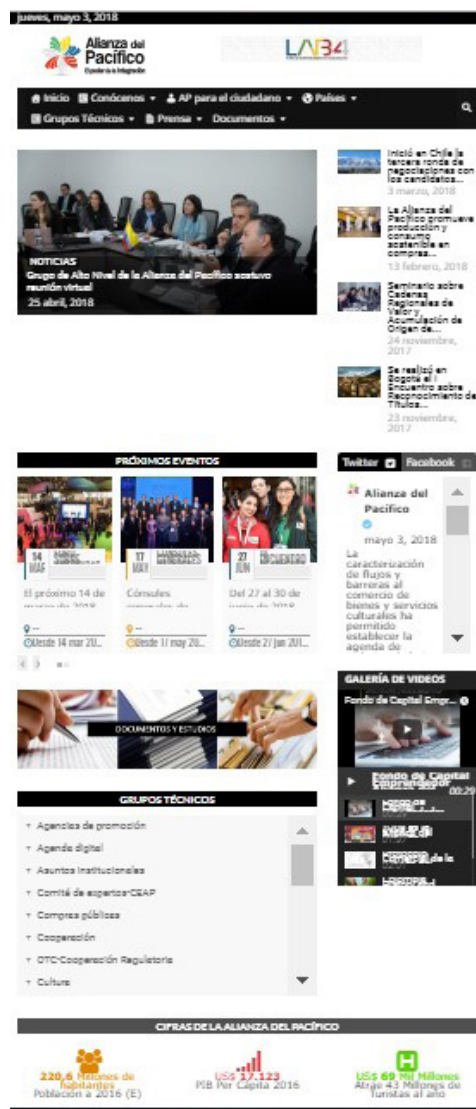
jueves, mayo 3, 2018

Alianza del Pacífico

LAB4

Inicio Conócenos AP para el ciudadano Países
Grupos Técnicos Prensa Documentos

NOTICIAS
Grupo de Alto Nivel de la Alianza del Pacífico sostuvo reunión virtual
25 abril, 2018

Inició en Chile la tercera ronda de negociaciones con los candidatos...
3 marzo, 2018

La Alianza del Pacífico promueve producción y consumo sostenible en compras...
13 febrero, 2018

Seminario sobre Cadenas Regionales de Valor y Acumulación de Origen de...
24 noviembre, 2017

Se realizó en Bogotá el Encuentro sobre Reconocimiento de Títulos...
23 noviembre, 2017

PRÓXIMOS EVENTOS

14 MAR
El próximo 14 de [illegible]
Desde 14 mar 20...

17 MAY
Cónsules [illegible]
Desde 17 may 20...

27 JUN
ENCUENTRO
Del 27 al 30 de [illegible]
Desde 27 jun 20...

Twitter Facebook

Alianza del Pacífico
mayo 3, 2018
La caracterización de flujos y barreras al comercio de bienes y servicios culturales ha permitido establecer la agenda de

DOCUMENTOS Y ESTUDIOS

GALERÍA DE VIDEOS
Fondo de Capital Empr...
Fondo de Capital Emprendedor
00:29

GRUPOS TÉCNICOS
Agencias de promoción
Agenda digital
Asuntos Institucionales
Comité de expertos CEAP
Compras públicas
Cooperación
OTC-Cooperación Regulatoria
Cultura

CIFRAS DE LA ALIANZA DEL PACÍFICO
220,6 Millones de habitantes
Población a 2016 (E)
US$ 17.123
PIB Per Cápita 2016
US$ 69 Mil Millones
Atrae 43 Millones de Turistas al año